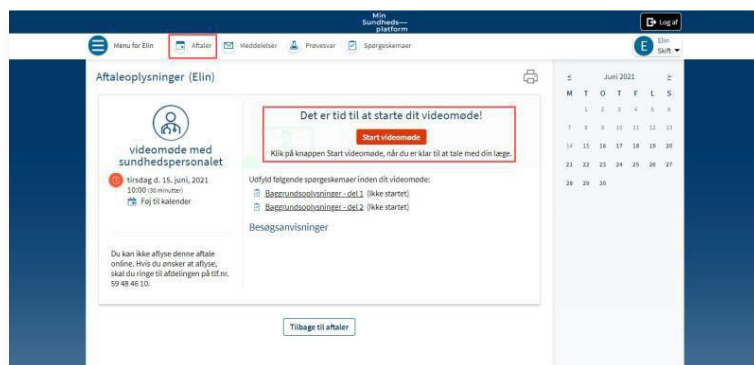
Min Sundheds— platform

Log af

Menu for Elin
Aftaler
Meddelelser
Prøvesvar
Spørgeskemaer

E Elin Skift

Aftaleoplysninger (Elin)

videomøde med sundhedspersonalet

tirsdag d. 15. juni, 2021
10:00 (30 minutter)
Føj til kalender

Du kan ikke aflyse denne aftale online. Hvis du ønsker at aflyse, skal du ringe til afdelingen på tlf.nr. 59 48 46 10.

Det er tid til at starte dit videomøde!

Start videomøde

Klik på knappen Start videomøde, når du er klar til at tale med din læge.

Udfyld følgende spørgeskemaer inden dit videomøde:

Baggrundsoplysninger - del 1 (ikke startet)

Baggrundsoplysninger - del 2 (ikke startet)

Besøgsanvisninger

Tilbage til aftaler

≤ Juni 2021 ≥

| M | T | O | T | F | L | S |
|---|---|---|---|---|---|---|
| | 1 | 2 | 3 | 4 | 5 | 6 |
| 7 | 8 | 9 | 10 | 11 | 12 | 13 |
| 14 | 15 | 16 | 17 | 18 | 19 | 20 |
| 21 | 22 | 23 | 24 | 25 | 26 | 27 |
| 28 | 29 | 30 | | | | |